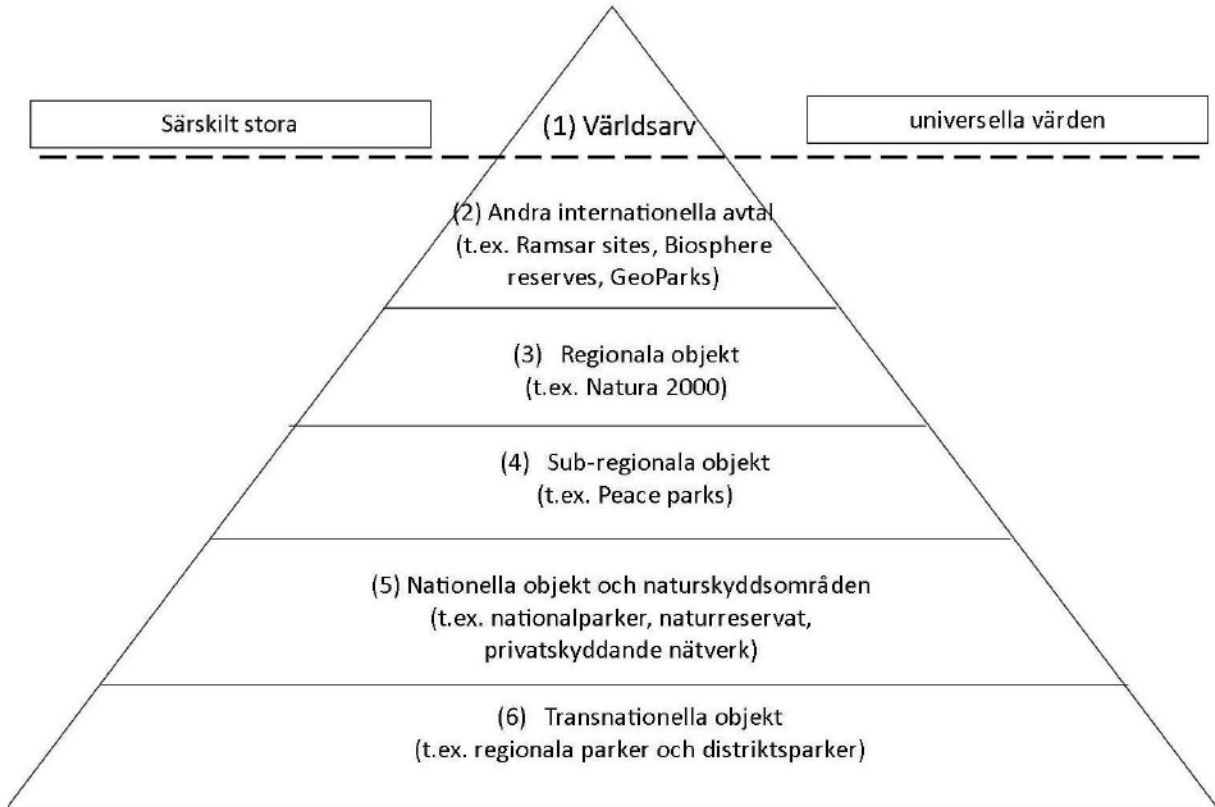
Särskilt stora

(1) Världsarv

universella värden

(2) Andra internationella avtal (t.ex. Ramsar sites, Biosphere reserves, GeoParks)

(3) Regionala objekt (t.ex. Natura 2000)

(4) Sub-regionala objekt (t.ex. Peace parks)

(5) Nationella objekt och naturskyddsområden (t.ex. nationalparker, naturreservat, privatskyddande nätverk)

(6) Transnationella objekt (t.ex. regionala parker och distriktsparker)